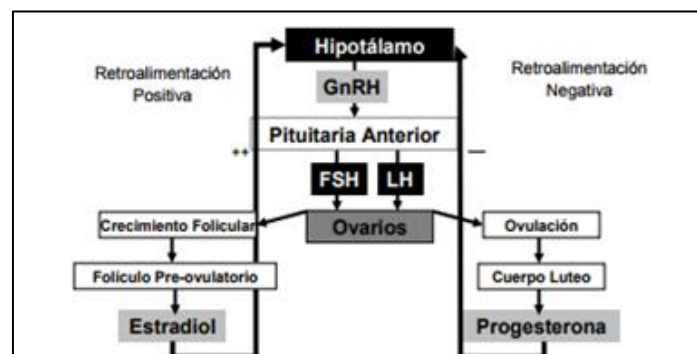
Hipotálamo

Retroalimentación Positiva

Retroalimentación Negativa

GnRH

Pituitaria Anterior

++

—

FSH

LH

Crecimiento Folicular

Ovarios

Ovulación

Folículo Pre-ovulatorio

Cuerpo Luteo

Estradiol

Progesterona